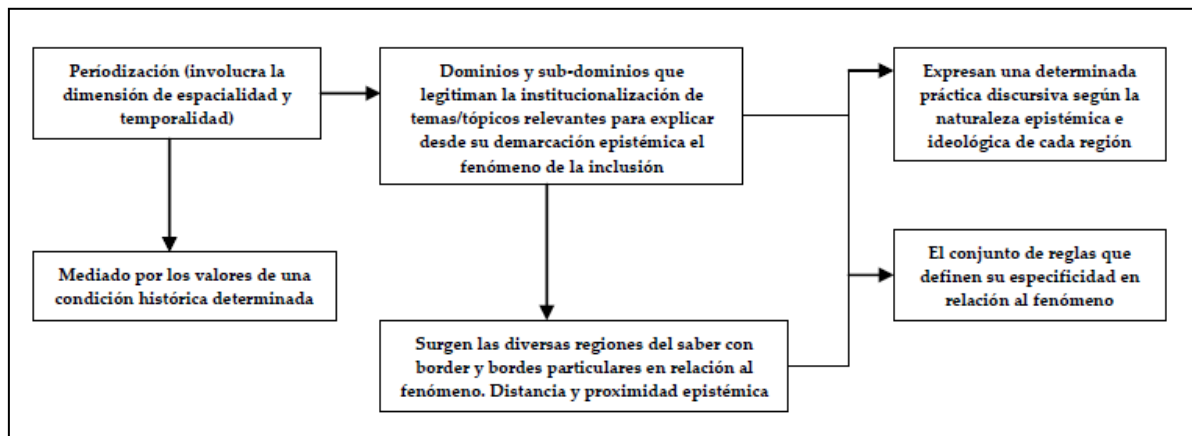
Periodización (involucra la dimensión de espacialidad y temporalidad)

Mediado por los valores de una condición histórica determinada

Dominios y sub-dominios que legitiman la institucionalización de temas/tópicos relevantes para explicar desde su demarcación epistémica el fenómeno de la inclusión

Surgen las diversas regiones del saber con border y bordes particulares en relación al fenómeno. Distancia y proximidad epistémica

Expresan una determinada práctica discursiva según la naturaleza epistémica e ideológica de cada región

El conjunto de reglas que definen su especificidad en relación al fenómeno